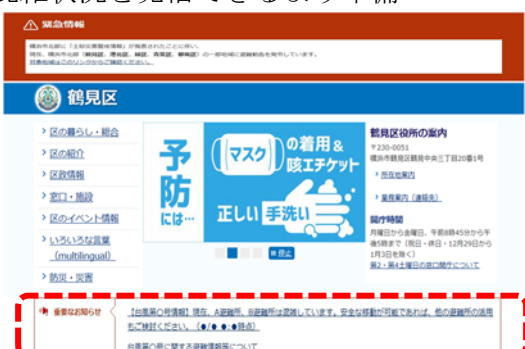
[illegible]状況を発信できるよう、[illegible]

緊急情報

横浜市北部に「土砂災害警戒情報」が発表されたことに伴い、
現在、横浜市北部（鶴見区、港北区、緑区、青葉区、都筑区）の一部地域に避難勧告を発令しています。
詳細情報はこのリンクからご確認ください。

鶴見区

区の暮らし・総合

区の紹介

区政情報

窓口・施設

区のイベント情報

いろいろな言葉 (multilingual)

防災・災害

予防には…

マスク の着用＆咳エチケット

正しい 手洗い

停止

鶴見区役所の案内

〒230-0051
横浜市鶴見区鶴見中央三丁目20番1号

所在地案内

業務案内（連絡先）

開庁時間

月曜日から金曜日、午前8時45分から午後5時まで（祝日・休日・12月29日から1月3日を除く）

第2・第4土曜日の窓口開庁について

重要なお知らせ

【台風第○号情報】現在、A避難所、B避難所は混雑しています。安全な移動が可能であれば、他の避難所の活用もご検討ください。（●/● ●:●時点）

台風第○号に関する避難情報等について